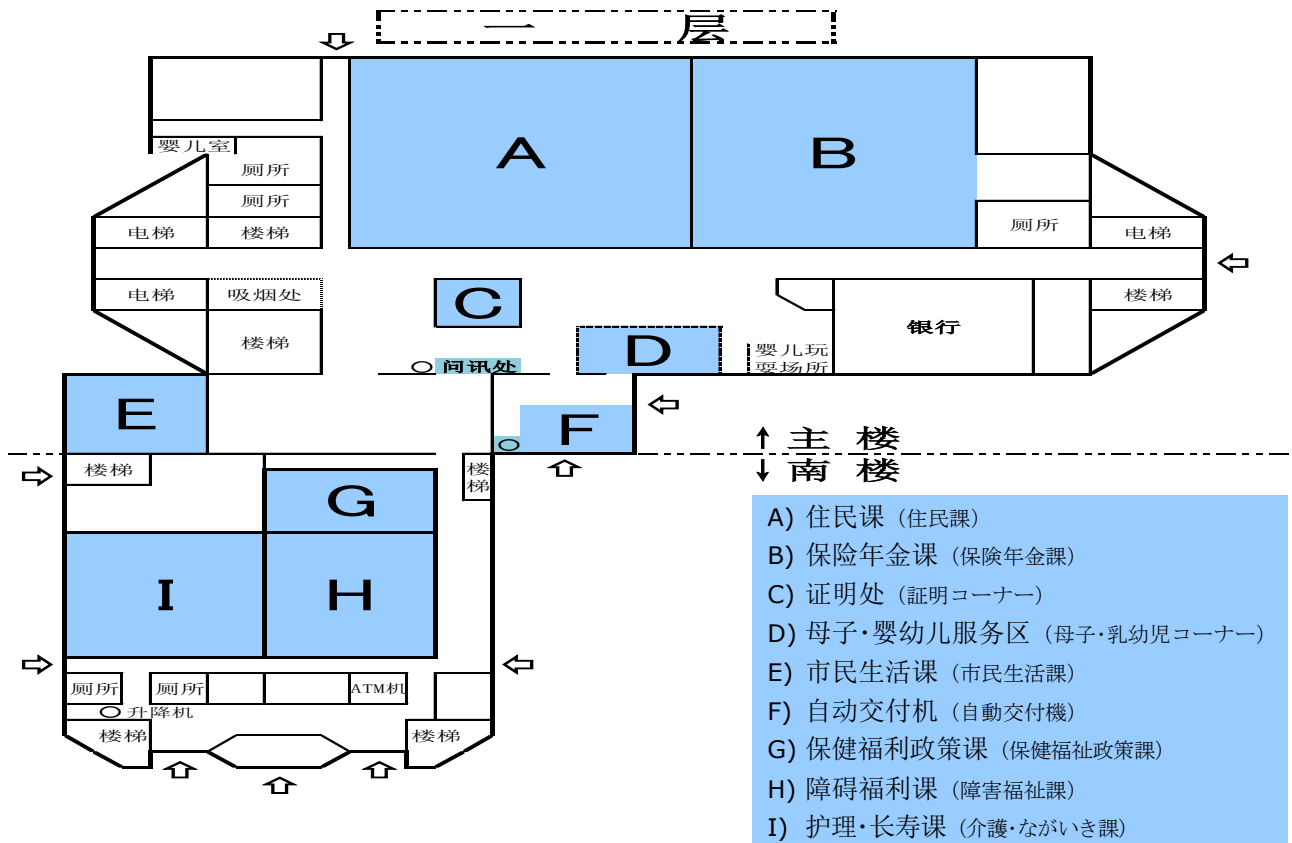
一 层

A

B

婴儿室

厕所

厕所

电梯

楼梯

厕所

电梯

电梯

吸烟处

C

楼梯

银行

楼梯

D

婴儿玩耍场所

问讯处

E

F

主 楼

南 楼

楼梯

楼梯

G

I

H

厕所

厕所

ATM机

升降机

楼梯

楼梯

A) 住民课（住民課）
B) 保险年金课（保険年金課）
C) 证明处（証明コーナー）
D) 母子·婴幼儿服务区（母子·乳幼児コーナー）
E) 市民生活课（市民生活課）
F) 自动交付机（自動交付機）
G) 保健福利政策课（保健福祉政策課）
H) 障碍福利课（障害福祉課）
I) 护理·长寿课（介護·ながいき課）